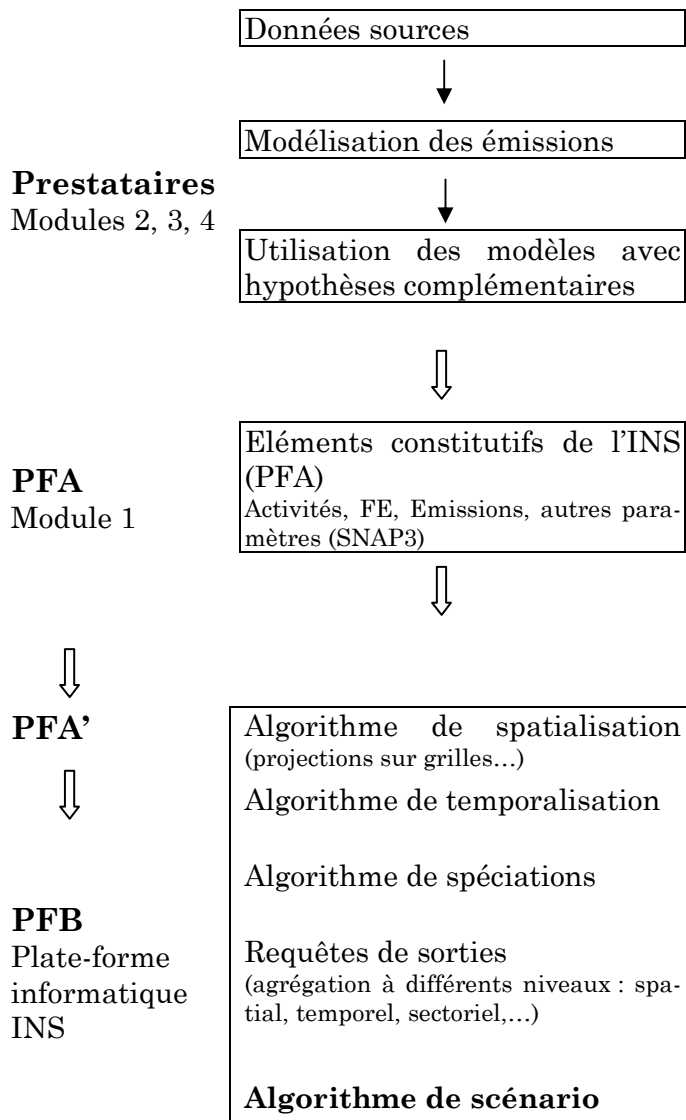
Données sources

Modélisation des émissions

**Prestataires**
Modules 2, 3, 4

Utilisation des modèles avec hypothèses complémentaires

Eléments constitutifs de l'INS (PFA)
Activités, FE, Emissions, autres paramètres (SNAP3)

**PFA**
Module 1

**PFA'**

**PFB**
Plate-forme informatique INS

Algorithme de spatialisation (projections sur grilles…)

Algorithme de temporalisation

Algorithme de spéciations

Requêtes de sorties
(agrégation à différents niveaux : spatial, temporel, sectoriel,…)

**Algorithme de scénario**